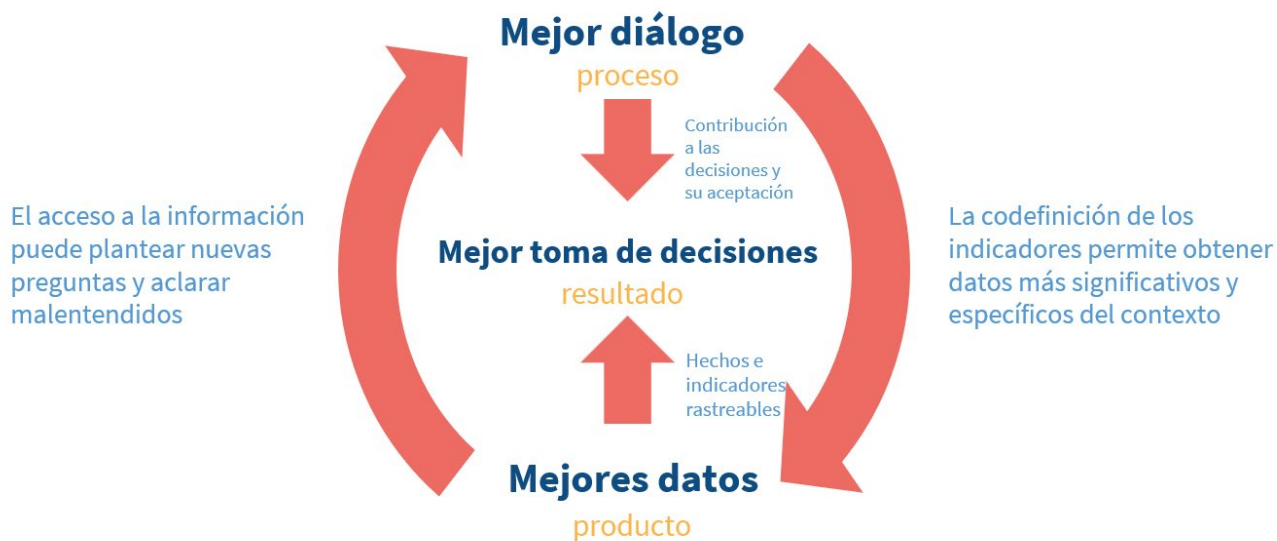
Mejor diálogo
proceso

Contribución a las decisiones y su aceptación

El acceso a la información puede plantear nuevas preguntas y aclarar malentendidos

Mejor toma de decisiones
resultado

La codefinición de los indicadores permite obtener datos más significativos y específicos del contexto

Hechos e indicadores rastreables

Mejores datos
producto